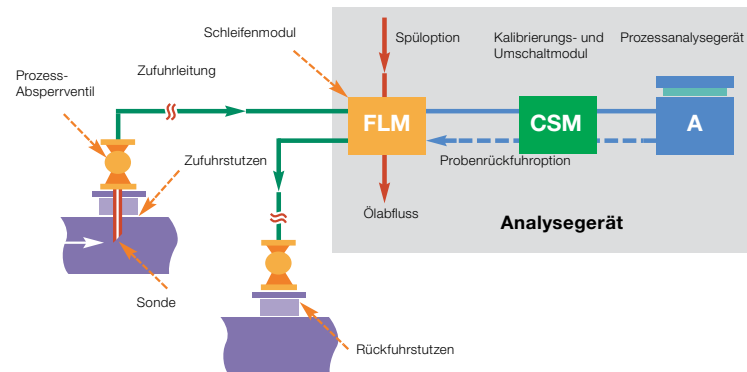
Schleifenmodul

Spüloption

Kalibrierungs- und Umschaltmodul

Prozessanalysegerät

Prozess-Absperrventil

Zufuhrleitung

FLM

CSM

A

Zufuhrstutzen

Probenrückfuhroption

Ölabfluss

Analysegerät

Sonde

Rückfuhrstutzen